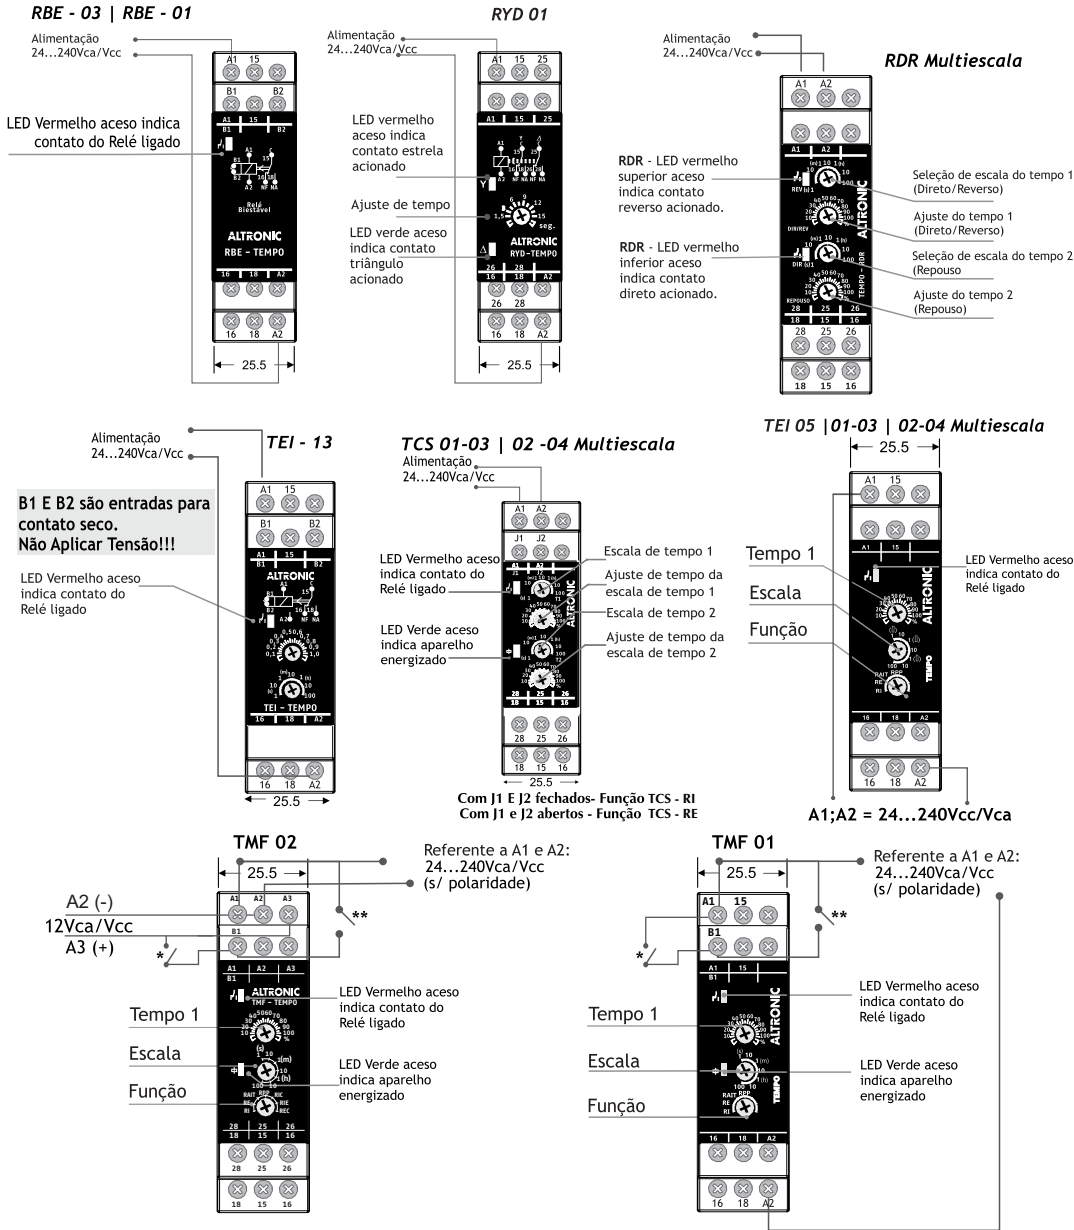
RBE - 03 | RBE - 01

Alimentação 24...240Vca/Vcc

A1 15
B1 B2

LED Vermelho aceso indica contato do Relé ligado

A1 15
B1 B2

Relé Biestável

ALTRONIC
RBE - TEMPO

16 18 A2
16 18 A2

25.5

RYD 01

Alimentação 24...240Vca/Vcc

A1 15 25

LED vermelho aceso indica contato estrela acionado

Ajuste de tempo

LED verde aceso indica contato triângulo acionado

ALTRONIC
RYD-TEMPO

26 28
16 18 A2

25.5

Alimentação 24...240Vca/Vcc

RDR Multiescala

A1 A2

RDR - LED vermelho superior aceso indica contato reverso acionado.

RDR - LED vermelho inferior aceso indica contato direto acionado.

Seleção de escala do tempo 1 (Direto/Reverso)

Ajuste do tempo 1 (Direto/Reverso)

Seleção de escala do tempo 2 (Repouso)

Ajuste do tempo 2 (Repouso)

ALTRONIC
TEMPO - RDR

28 25 26
18 15 16

Alimentação 24...240Vca/Vcc

TEI - 13

B1 E B2 são entradas para contato seco.
Não Aplicar Tensão!!!

LED Vermelho aceso indica contato do Relé ligado

A1 15
B1 B2

ALTRONIC

TEI - TEMPO
16 18 A2

25.5

TCS 01-03 | 02 -04 Multiescala

Alimentação 24...240Vca/Vcc

A1 A2
J1 J2

LED Vermelho aceso indica contato do Relé ligado

LED Verde aceso indica aparelho energizado

Escala de tempo 1
Ajuste de tempo da escala de tempo 1
Escala de tempo 2
Ajuste de tempo da escala de tempo 2

ALTRONIC

28 25 26
18 15 16

25.5

Com J1 E J2 fechados- Função TCS - RI
Com J1 e J2 abertos - Função TCS - RE

TEI 05 |01-03 | 02-04 Multiescala

25.5

A1 15

Tempo 1
Escala
Função

LED Vermelho aceso indica contato do Relé ligado

ALTRONIC
TEMPO

16 18 A2

A1;A2 = 24...240Vcc/Vca

TMF 02

25.5

Referente a A1 e A2:
24...240Vca/Vcc
(s/ polaridade)

A2 (-)
12Vca/Vcc
A3 (+)

A1 A2 A3
B1

ALTRONIC
TMF - TEMPO

LED Vermelho aceso indica contato do Relé ligado

Tempo 1
Escala
Função

LED Verde aceso indica aparelho energizado

28 25 26
18 15 16

TMF 01

25.5

Referente a A1 e A2:
24...240Vca/Vcc
(s/ polaridade)

A1 15
B1

ALTRONIC

LED Vermelho aceso indica contato do Relé ligado

Tempo 1
Escala
Função

LED Verde aceso indica aparelho energizado

TEMPO

16 18 A2